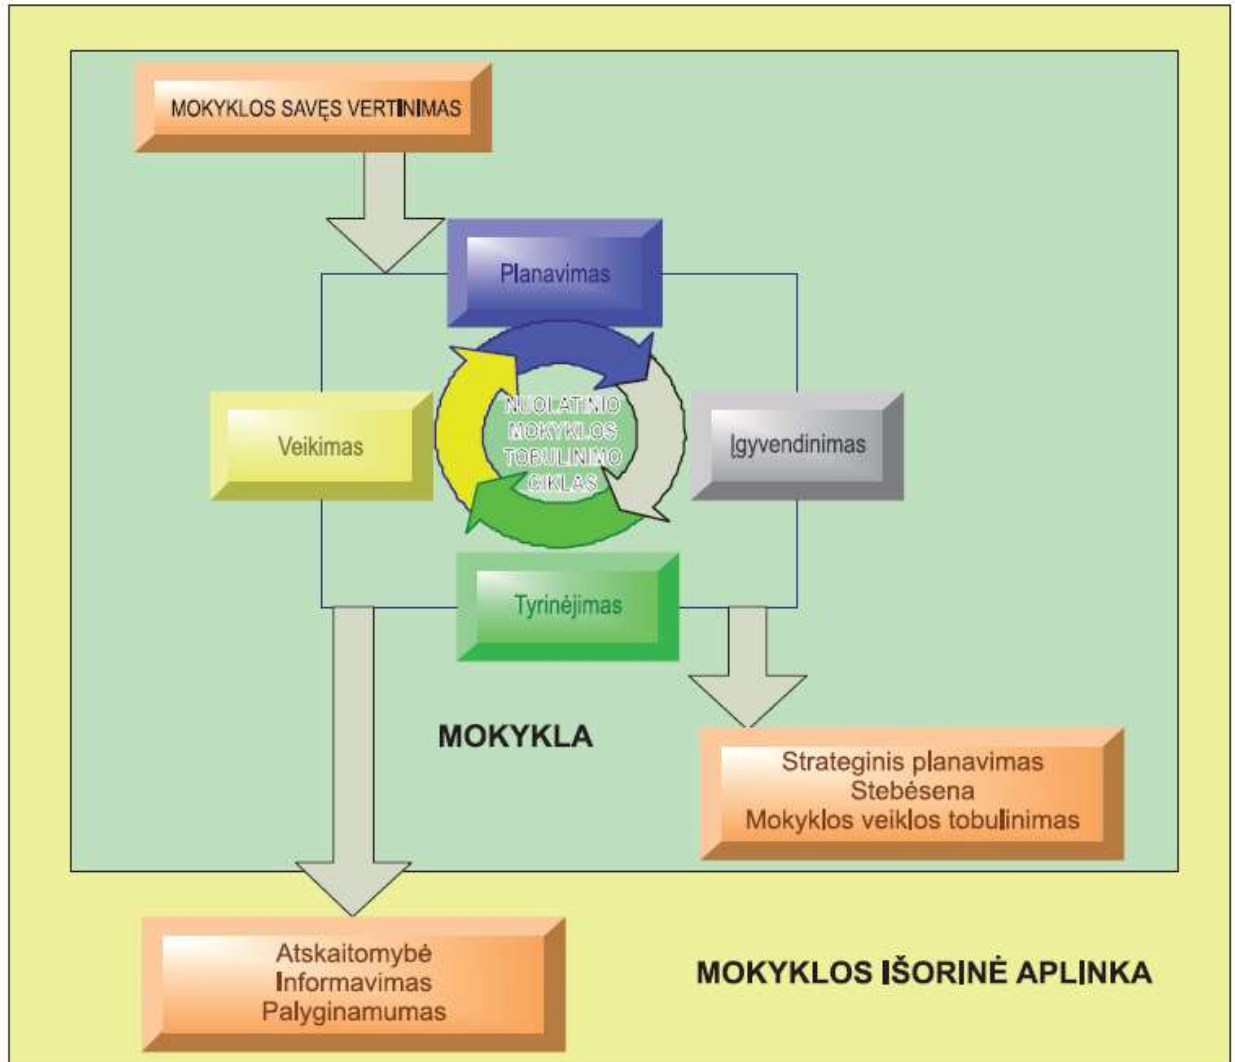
MOKYKLOS SAVĘS VERTINIMAS

Planavimas

Veikimas

NUOLATINIO MOKYKLOS TOBULINIMO CIKLAS

Įgyvendinimas

Tyrinėjimas

MOKYKLA

Strateginis planavimas
Stebėsena
Mokyklos veiklos tobulinimas

Atskaitomybė
Informavimas
Palyginamumas

MOKYKLOS IŠORINĖ APLINKA